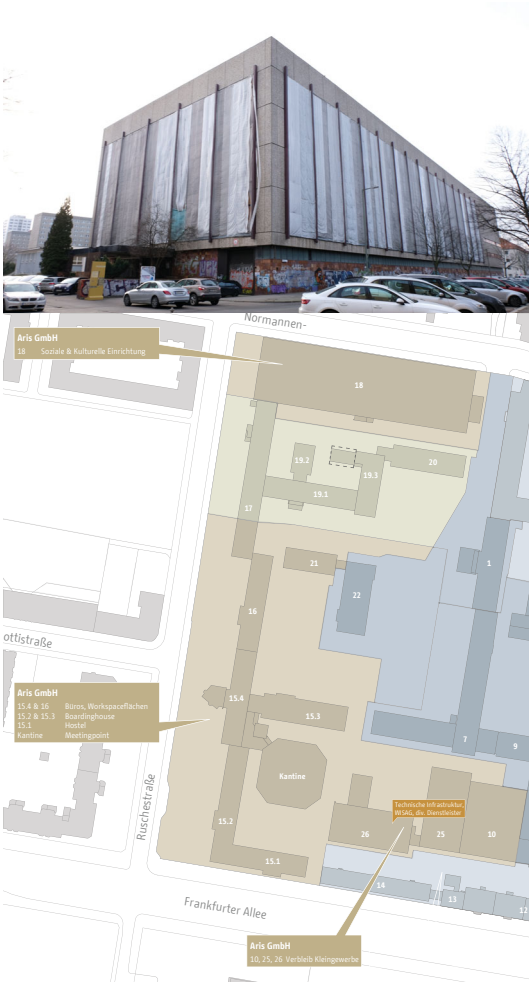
Normannen-

Aris GmbH
18 Soziale & Kulturelle Einrichtung

18

19.2
19.3
20
19.1
17
21
1
22
16
ottistraße

Aris GmbH
15.4 & 16 Büros, Workspaceflächen
15.2 & 15.3 Boardinghouse
15.1 Hostel
Kantine Meetingpoint

15.4
15.3
7
9
Kantine
Technische Infrastruktur, WISAG, div. Dienstleister
Ruschestraße
15.2
26
25
10
15.1
14
13
12
Frankfurter Allee

Aris GmbH
10, 25, 26 Verbleib Kleingewerbe